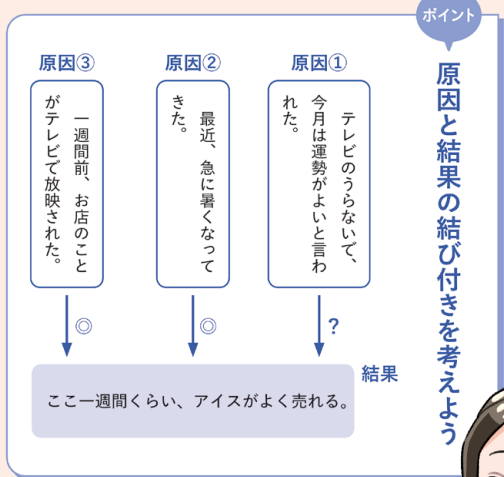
ポイント

原因と結果の結び付きを考えよう

原因①

テレビのうらないで、今月は運勢がよいと言われた。

原因②

最近、急に暑くなってきた。

原因③

一週間前、お店のことがテレビで放映された。

?

◎

◎

結果

ここ一週間くらい、アイスがよく売れる。